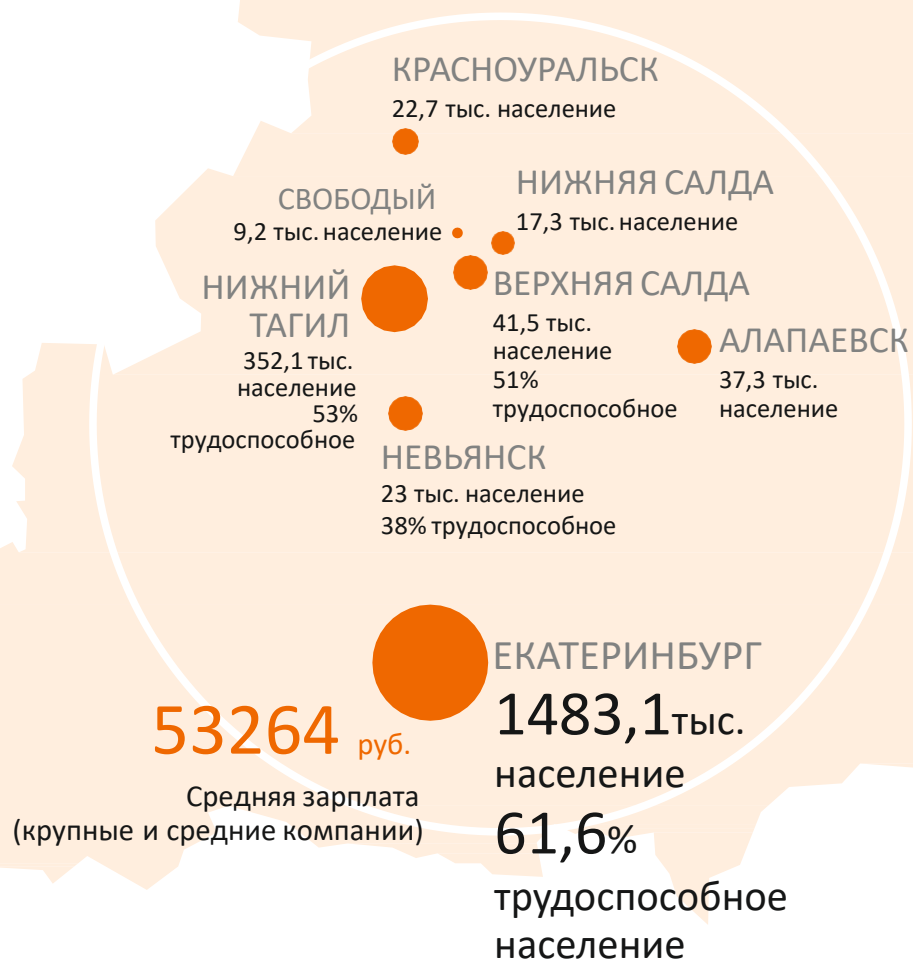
КРАСНОУРАЛЬСК
22,7 тыс. население

СВОБОДЫЙ
9,2 тыс. население

НИЖНЯЯ САЛДА
17,3 тыс. население

НИЖНИЙ ТАГИЛ
352,1 тыс. население
53% трудоспособное

ВЕРХНЯЯ САЛДА
41,5 тыс. население
51% трудоспособное

АЛАПАЕВСК
37,3 тыс. население

НЕВЬЯНСК
23 тыс. население
38% трудоспособное

ЕКАТЕРИНБУРГ
1483,1тыс. население
61,6% трудоспособное население

53264 руб.
Средняя зарплата
(крупные и средние компании)